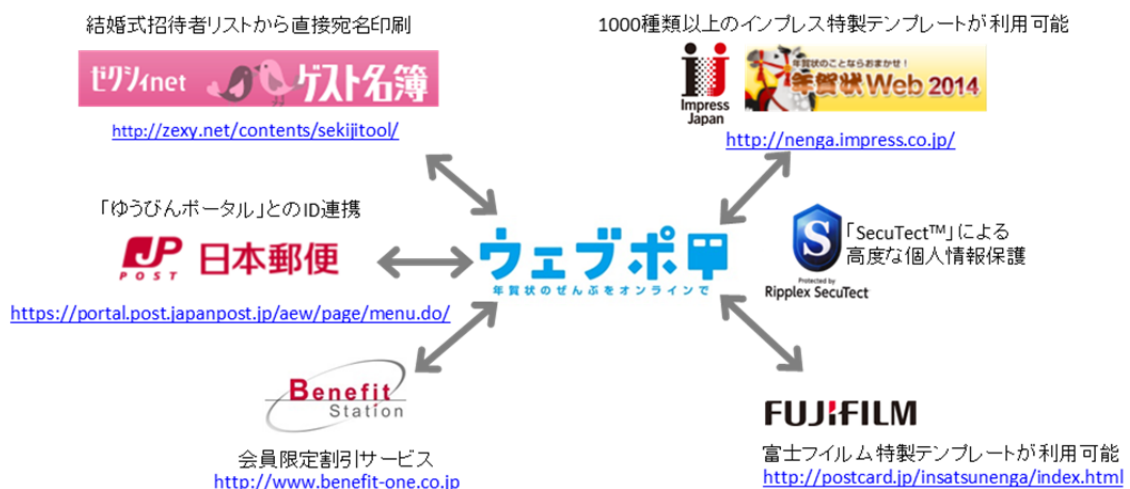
結婚式招待者リストから直接宛名印刷

ゼクシィnet ゲスト名簿

http://zexy.net/contents/sekijitool/

1000種類以上のインプレス特製テンプレートが利用可能

Impress Japan

年賀状のことならおまかせ！ 年賀状Web 2014

http://nenga.impress.co.jp/

「ゆうびんポータル」とのID連携

JP POST 日本郵便

https://portal.post.japanpost.jp/aew/page/menu.do/

ウェブポ

年賀状のぜんぶをオンラインで

「SecuTect™」による高度な個人情報保護

Protected by Ripplex SecuTect

Benefit Station

会員限定割引サービス

http://www.benefit-one.co.jp

FUJIFILM

富士フイルム特製テンプレートが利用可能

http://postcard.jp/insatsunenga/index.html